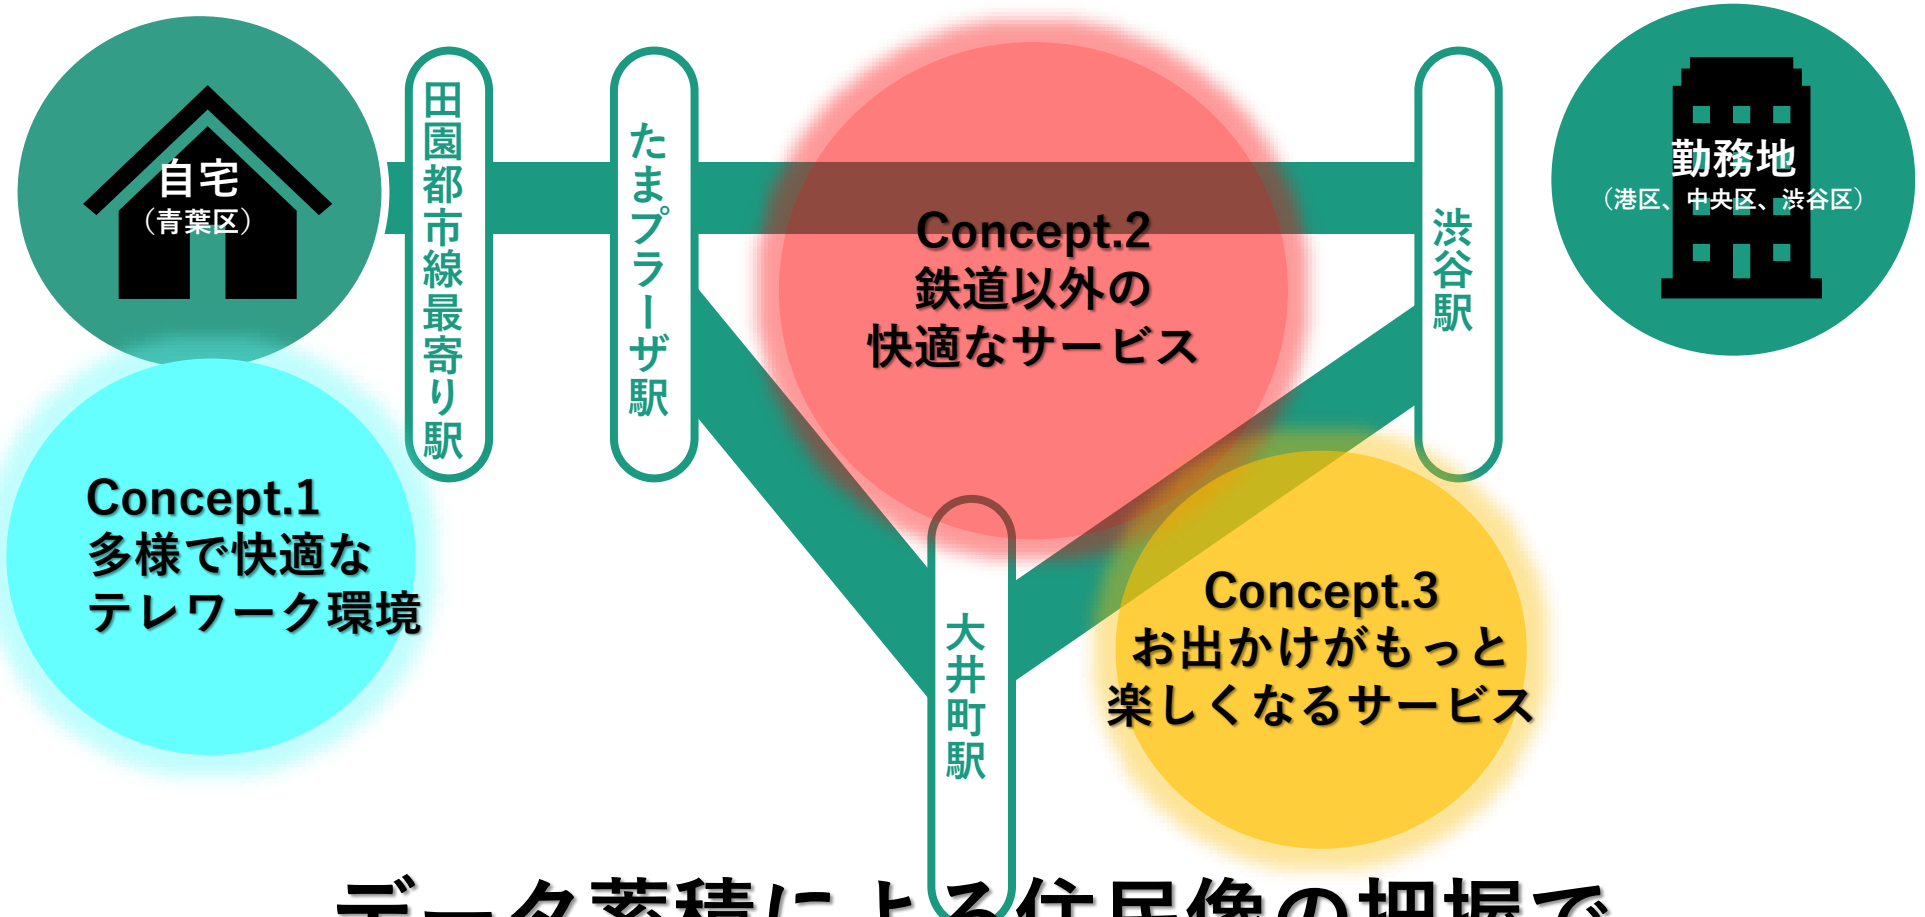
自宅
（青葉区）

田園都市線最寄り駅

たまプラーザ駅

Concept.2
鉄道以外の
快適なサービス

渋谷駅

勤務地
（港区、中央区、渋谷区）

Concept.1
多様で快適な
テレワーク環境

大井町駅

Concept.3
お出かけがもっと
楽しくなるサービス

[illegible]